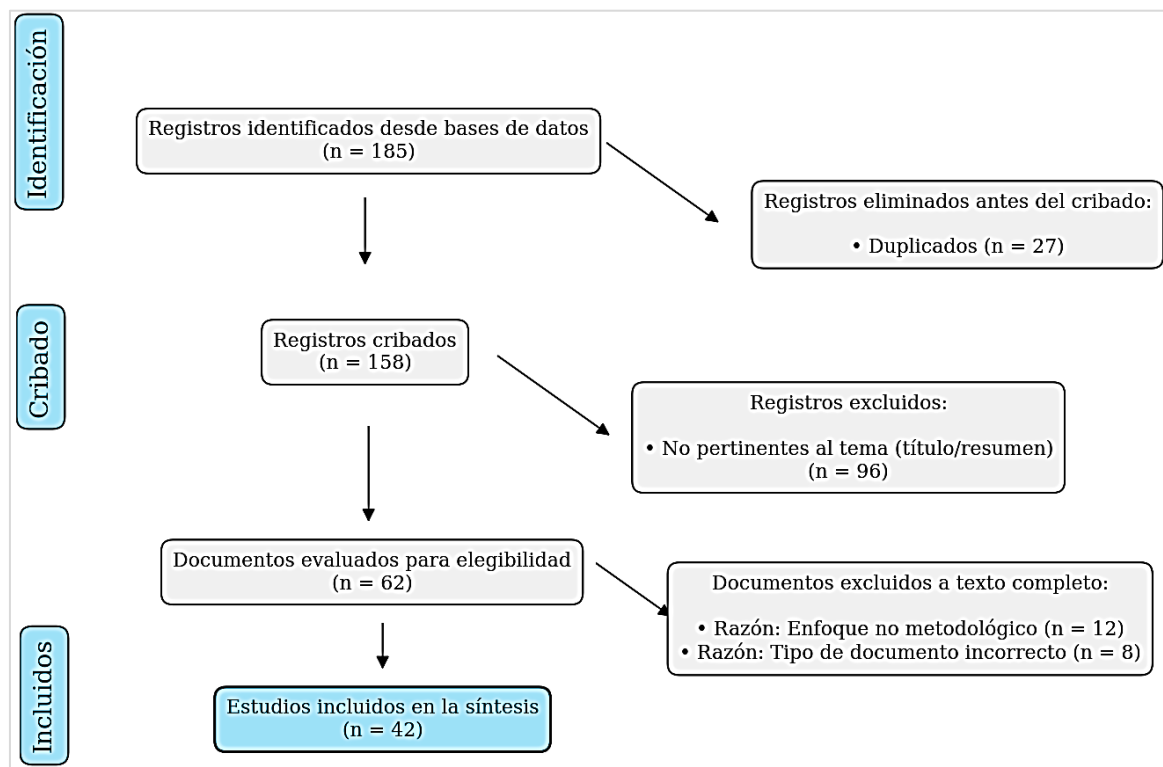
Identificación

Registros identificados desde bases de datos
(n = 185)

Registros eliminados antes del cribado:

• Duplicados (n = 27)

Cribado

Registros cribados
(n = 158)

Registros excluidos:

• No pertinentes al tema (título/resumen)
(n = 96)

Documentos evaluados para elegibilidad
(n = 62)

Documentos excluidos a texto completo:

• Razón: Enfoque no metodológico (n = 12)
• Razón: Tipo de documento incorrecto (n = 8)

Incluidos

Estudios incluidos en la síntesis
(n = 42)